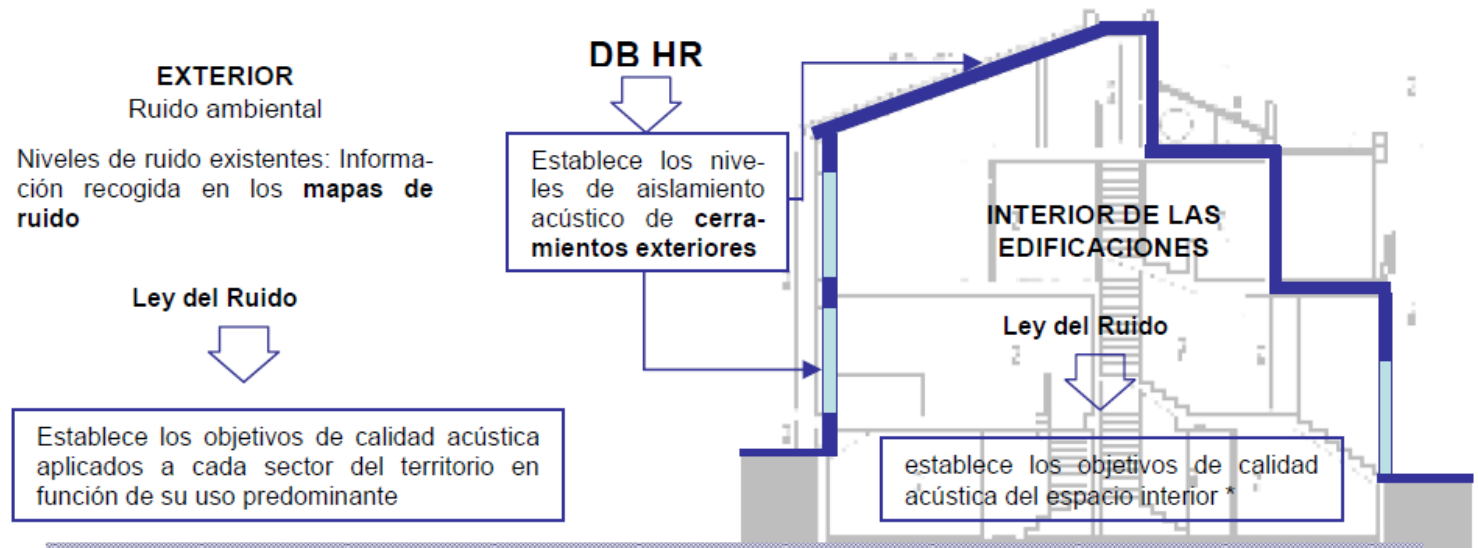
EXTERIOR
Ruido ambiental

Niveles de ruido existentes: Información recogida en los **mapas de ruido**

Ley del Ruido

Establece los objetivos de calidad acústica aplicados a cada sector del territorio en función de su uso predominante

DB HR

Establece los niveles de aislamiento acústico de **cerramientos exteriores**

INTERIOR DE LAS EDIFICACIONES

Ley del Ruido

establece los objetivos de calidad acústica del espacio interior *